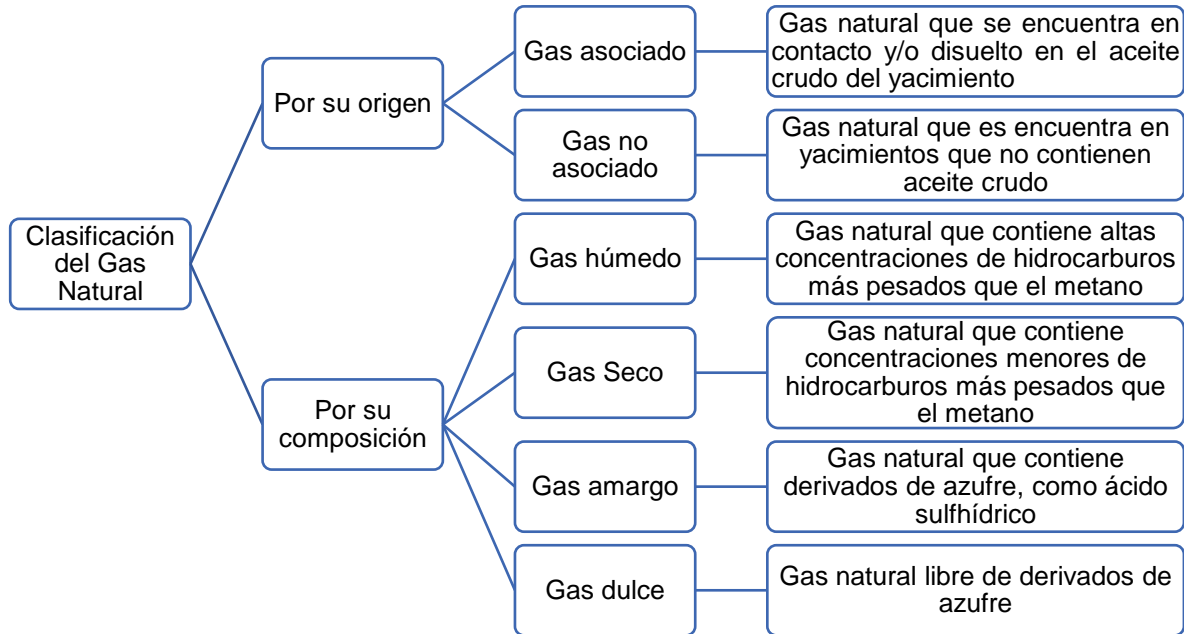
Clasificación del Gas Natural

Por su origen

Gas asociado

Gas natural que se encuentra en contacto y/o disuelto en el aceite crudo del yacimiento

Gas no asociado

Gas natural que es encuentra en yacimientos que no contienen aceite crudo

Por su composición

Gas húmedo

Gas natural que contiene altas concentraciones de hidrocarburos más pesados que el metano

Gas Seco

Gas natural que contiene concentraciones menores de hidrocarburos más pesados que el metano

Gas amargo

Gas natural que contiene derivados de azufre, como ácido sulfhídrico

Gas dulce

Gas natural libre de derivados de azufre